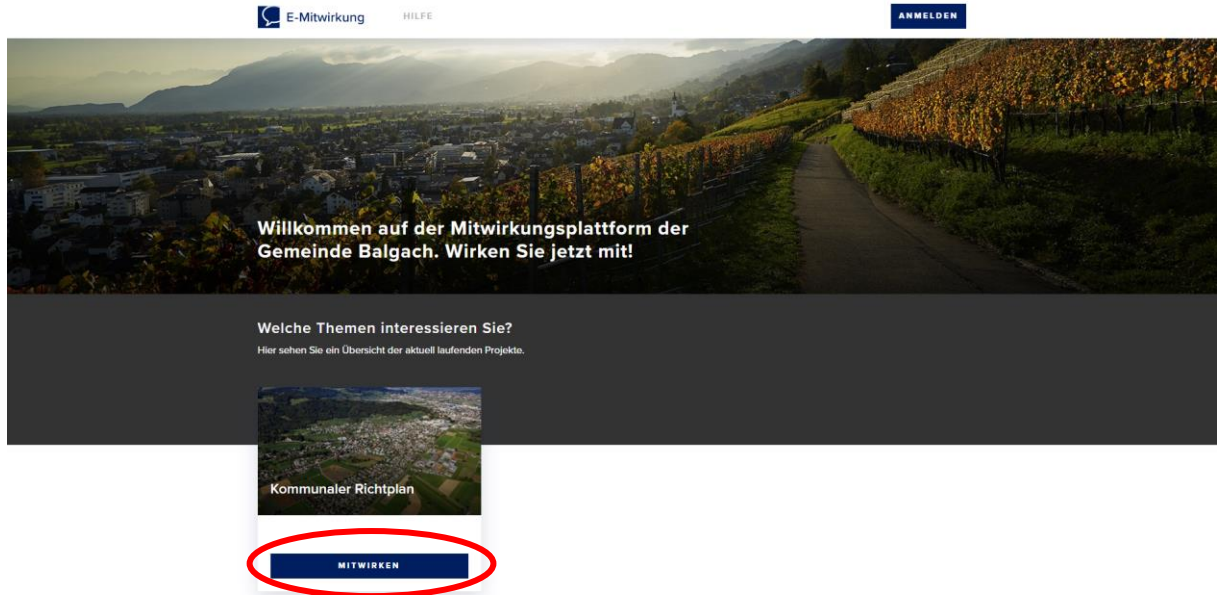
E-Mitwirkung

HILFE

ANMELDEN

Willkommen auf der Mitwirkungsplattform der Gemeinde Balgach. Wirken Sie jetzt mit!

Welche Themen interessieren Sie?

Hier sehen Sie ein Übersicht der aktuell laufenden Projekte.

Kommunaler Richtplan

MITWIRKEN